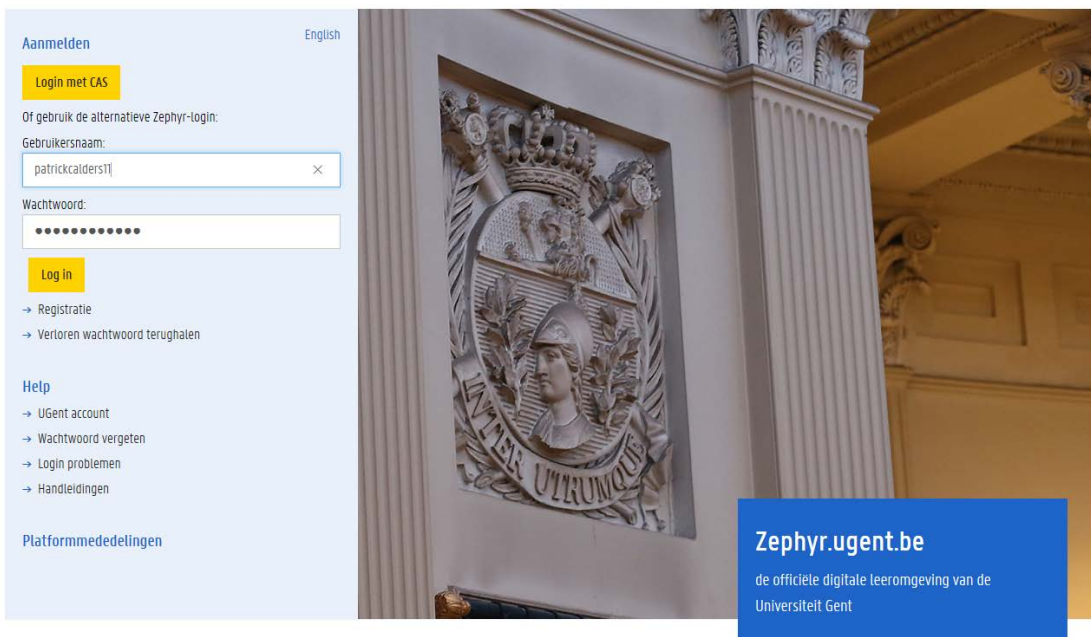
Aanmelden

English

Login met CAS

Of gebruik de alternatieve Zephyr-login:

Gebruikersnaam:

patrickcalders11

×

Wachtwoord:

••••••••••••

Log in

→ Registratie

→ Verloren wachtwoord terughalen

Help

→ UGent account

→ Wachtwoord vergeten

→ Login problemen

→ Handleidingen

Platformmededelingen

INTER UTRUMQUE

Zephyr.ugent.be

de officiële digitale leeromgeving van de Universiteit Gent